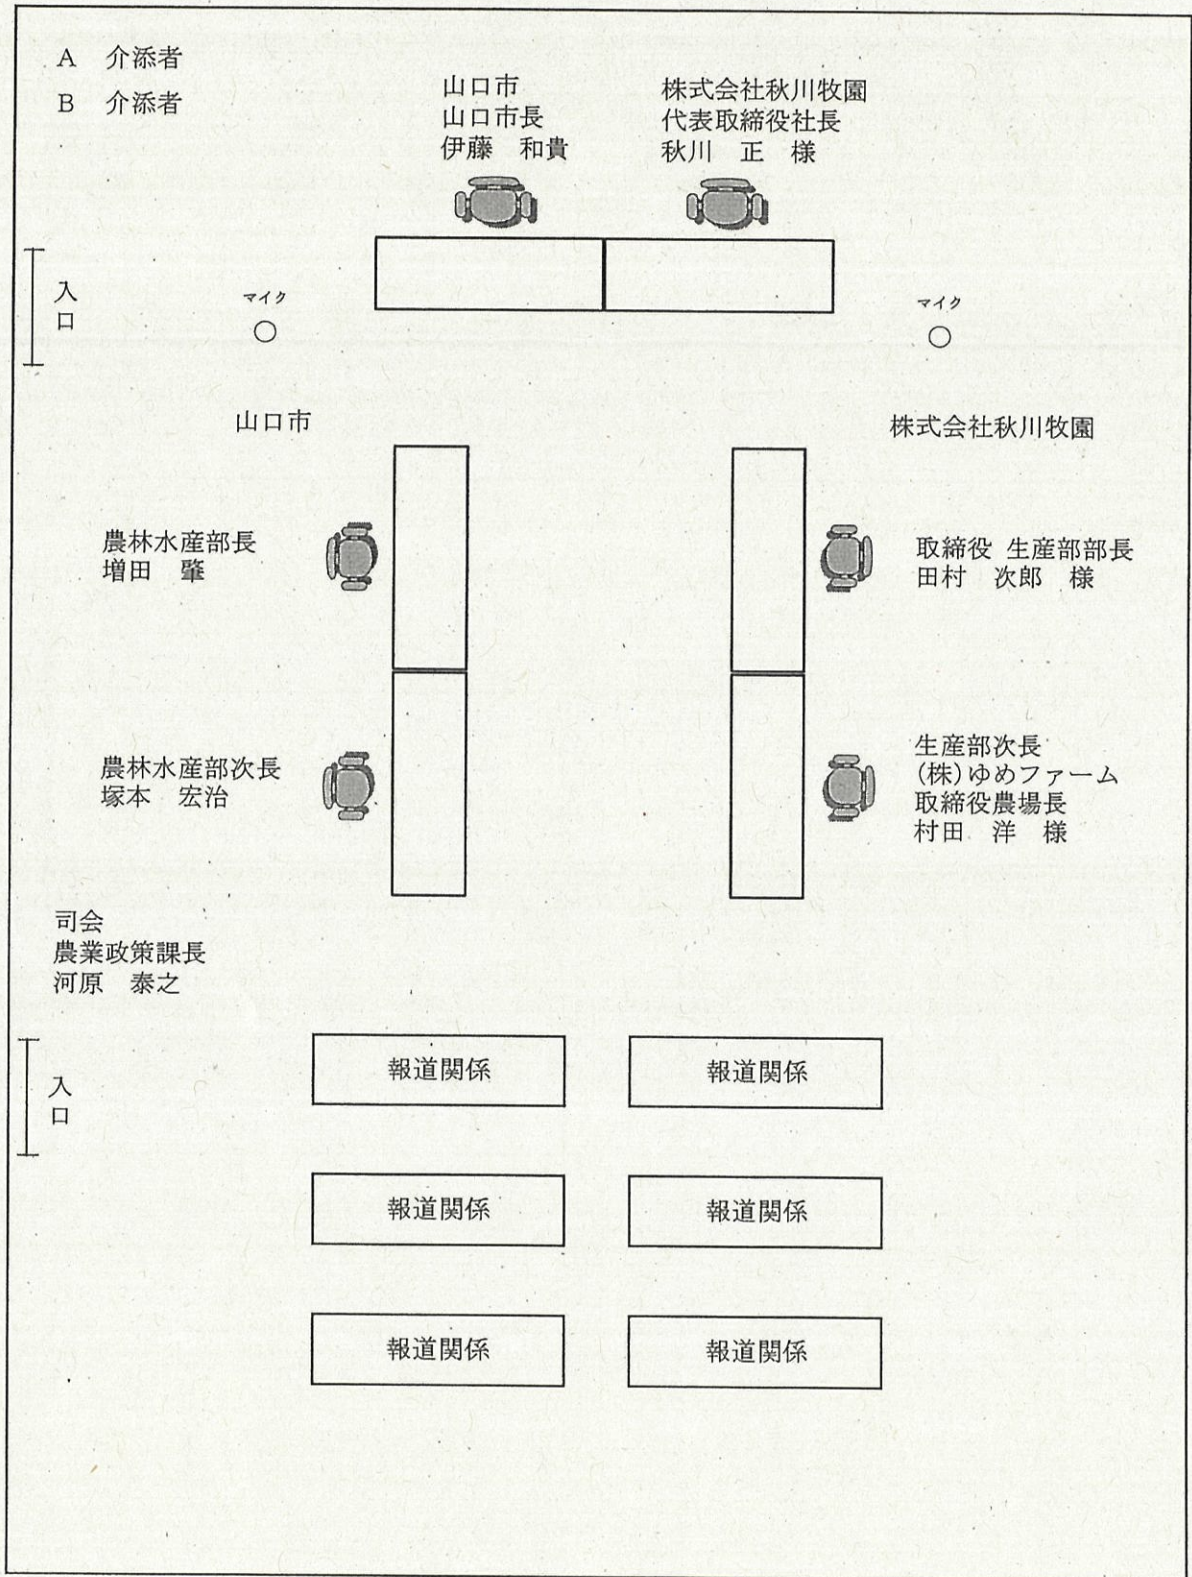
A　介添者
B　介添者

山口市
山口市長
伊藤　和貴

株式会社秋川牧園
代表取締役社長
秋川　正　様

入口

マイク

マイク

山口市

株式会社秋川牧園

農林水産部長
増田　肇

取締役 生産部部長
田村　次郎　様

農林水産部次長
塚本　宏治

生産部次長
(株)ゆめファーム
取締役農場長
村田　洋　様

司会
農業政策課長
河原　泰之

入口

報道関係

報道関係

報道関係

報道関係

報道関係

報道関係